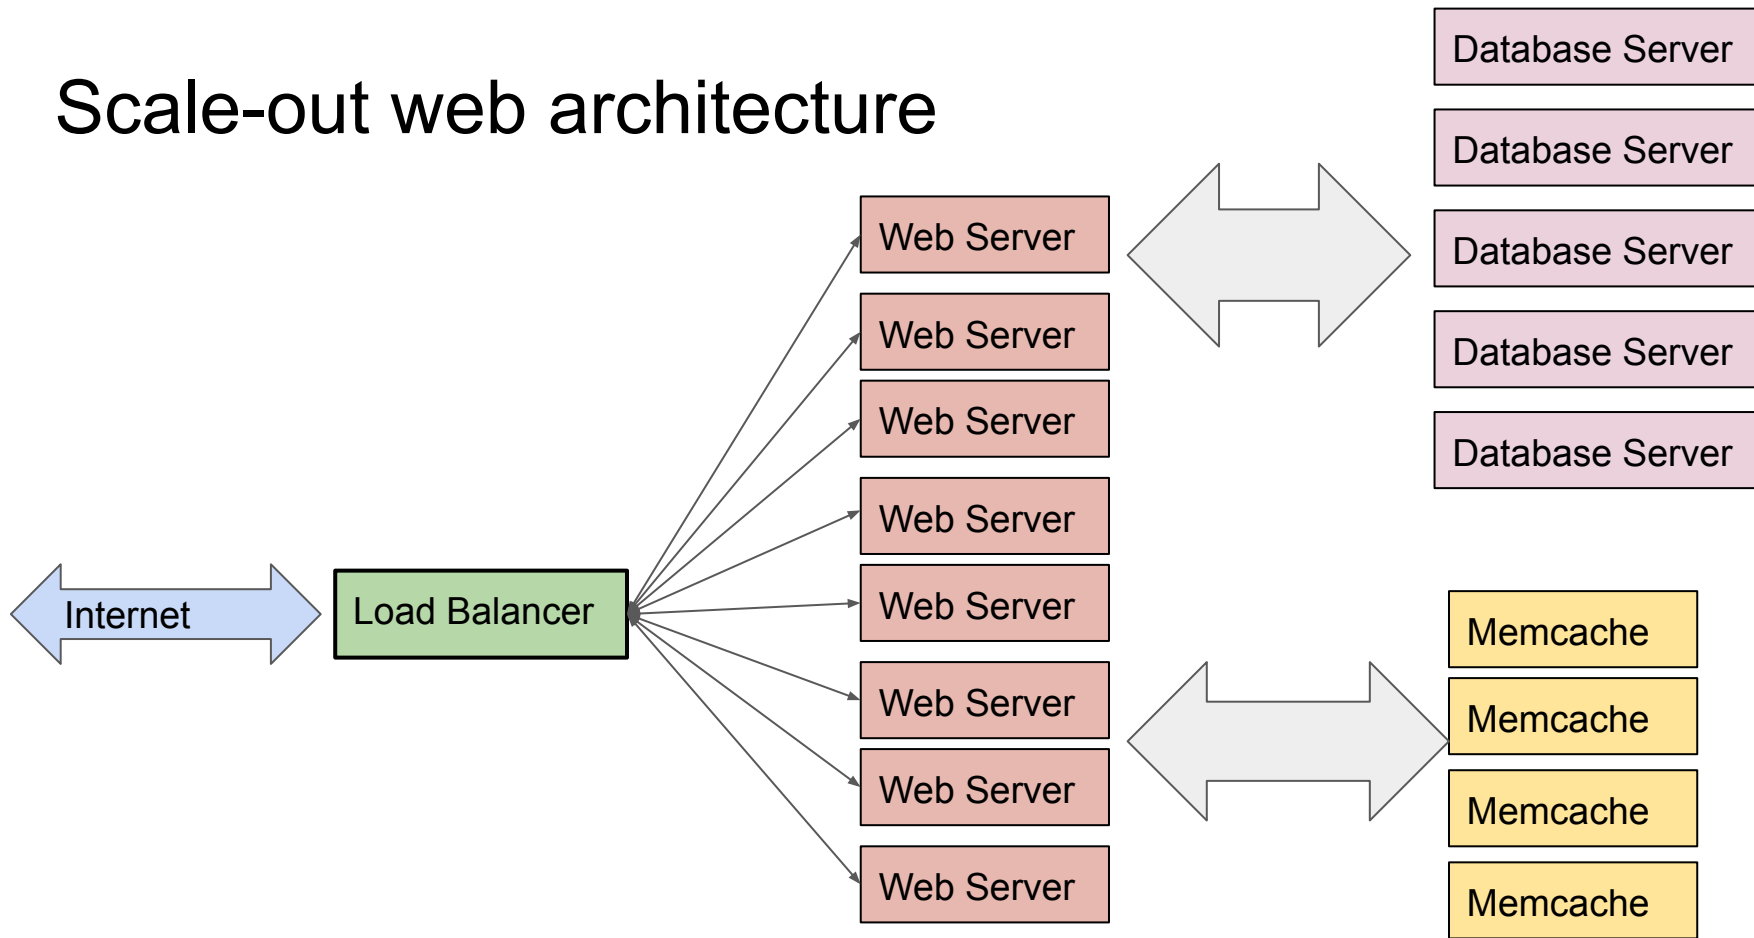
Scale-out web architecture

Database Server
Database Server
Database Server
Database Server
Database Server

Web Server
Web Server
Web Server
Web Server
Web Server
Web Server
Web Server
Web Server

Internet

Load Balancer

Memcache
Memcache
Memcache
Memcache